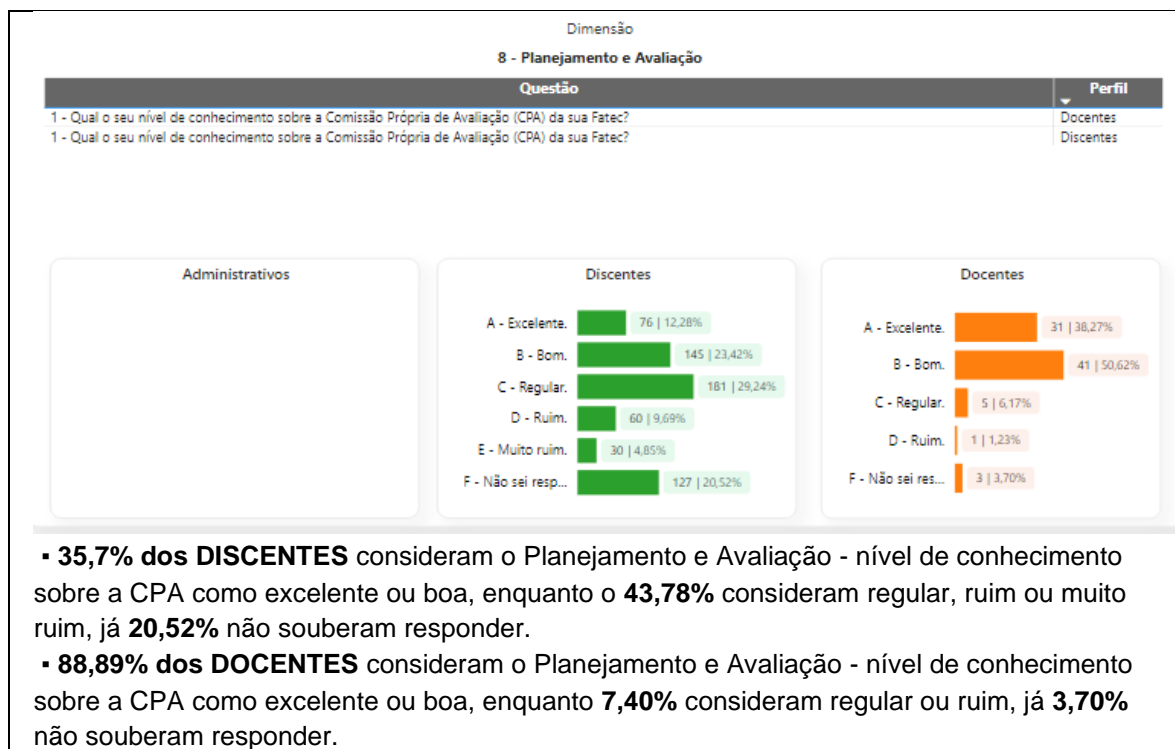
Dimensão

8 - Planejamento e Avaliação

| Questão | Perfil |
|---|---|
| 1 - Qual o seu nível de conhecimento sobre a Comissão Própria de Avaliação (CPA) da sua Fatec? | Docentes |
| 1 - Qual o seu nível de conhecimento sobre a Comissão Própria de Avaliação (CPA) da sua Fatec? | Discentes |

Administrativos

Discentes

A - Excelente. 76 | 12,28%
B - Bom. 145 | 23,42%
C - Regular. 181 | 29,24%
D - Ruim. 60 | 9,69%
E - Muito ruim. 30 | 4,85%
F - Não sei resp... 127 | 20,52%

Docentes

A - Excelente. 31 | 38,27%
B - Bom. 41 | 50,62%
C - Regular. 5 | 6,17%
D - Ruim. 1 | 1,23%
F - Não sei res... 3 | 3,70%

▪ **35,7% dos DISCENTES** consideram o Planejamento e Avaliação - nível de conhecimento sobre a CPA como excelente ou boa, enquanto o **43,78%** consideram regular, ruim ou muito ruim, já **20,52%** não souberam responder.

▪ **88,89% dos DOCENTES** consideram o Planejamento e Avaliação - nível de conhecimento sobre a CPA como excelente ou boa, enquanto **7,40%** consideram regular ou ruim, já **3,70%** não souberam responder.